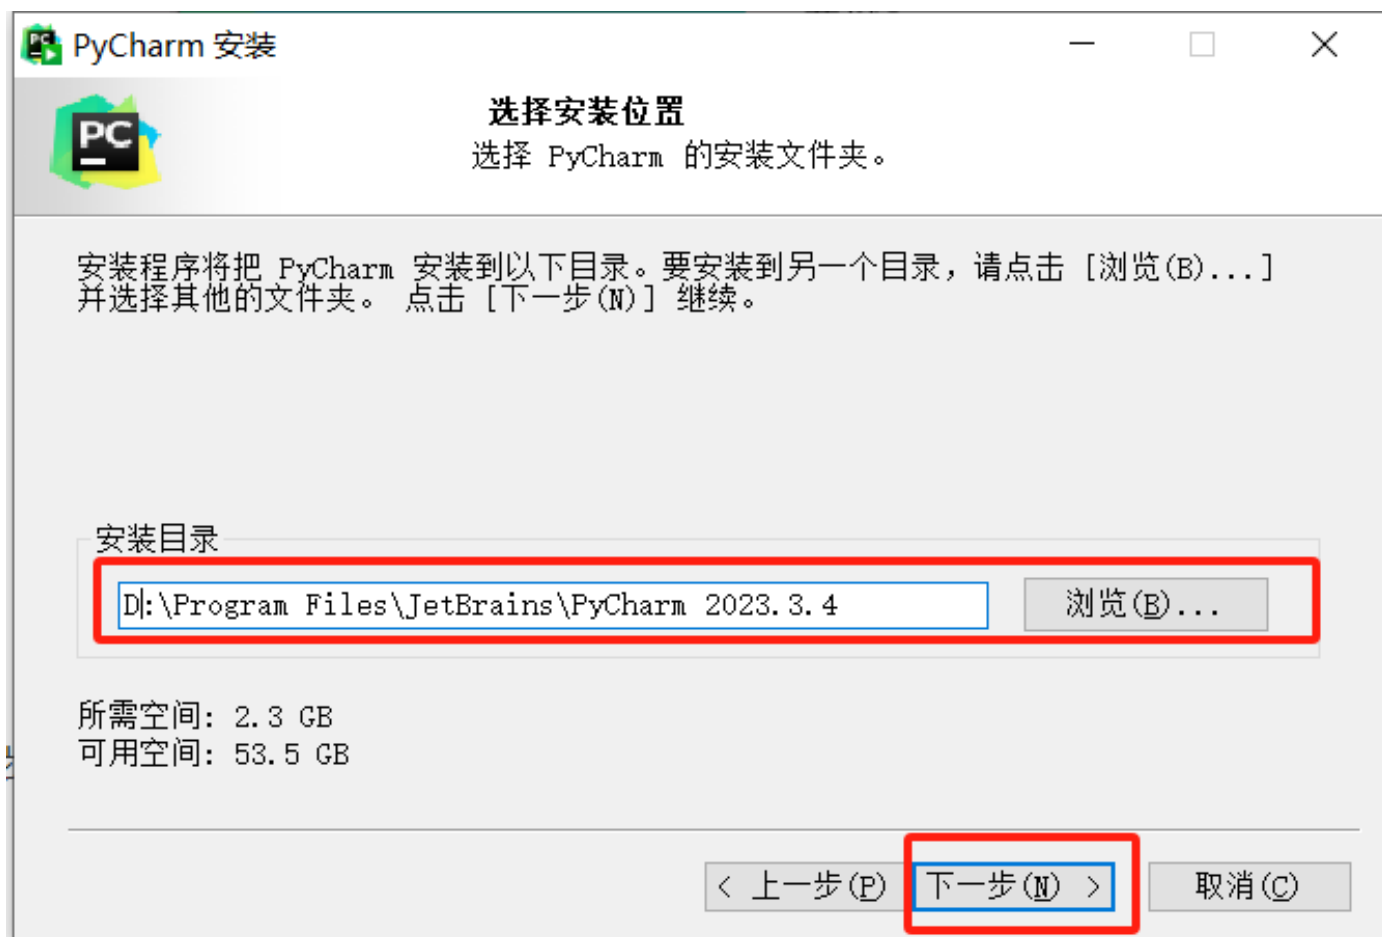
PyCharm 安装

PC

选择安装位置
选择 PyCharm 的安装文件夹。

安装程序将把 PyCharm 安装到以下目录。要安装到另一个目录，请点击 [浏览(B)...] 并选择其他的文件夹。 点击 [下一步(N)] 继续。

安装目录

D:\Program Files\JetBrains\PyCharm 2023.3.4

浏览(B)...

所需空间: 2.3 GB
可用空间: 53.5 GB

< 上一步(P)

下一步(N) >

取消(C)